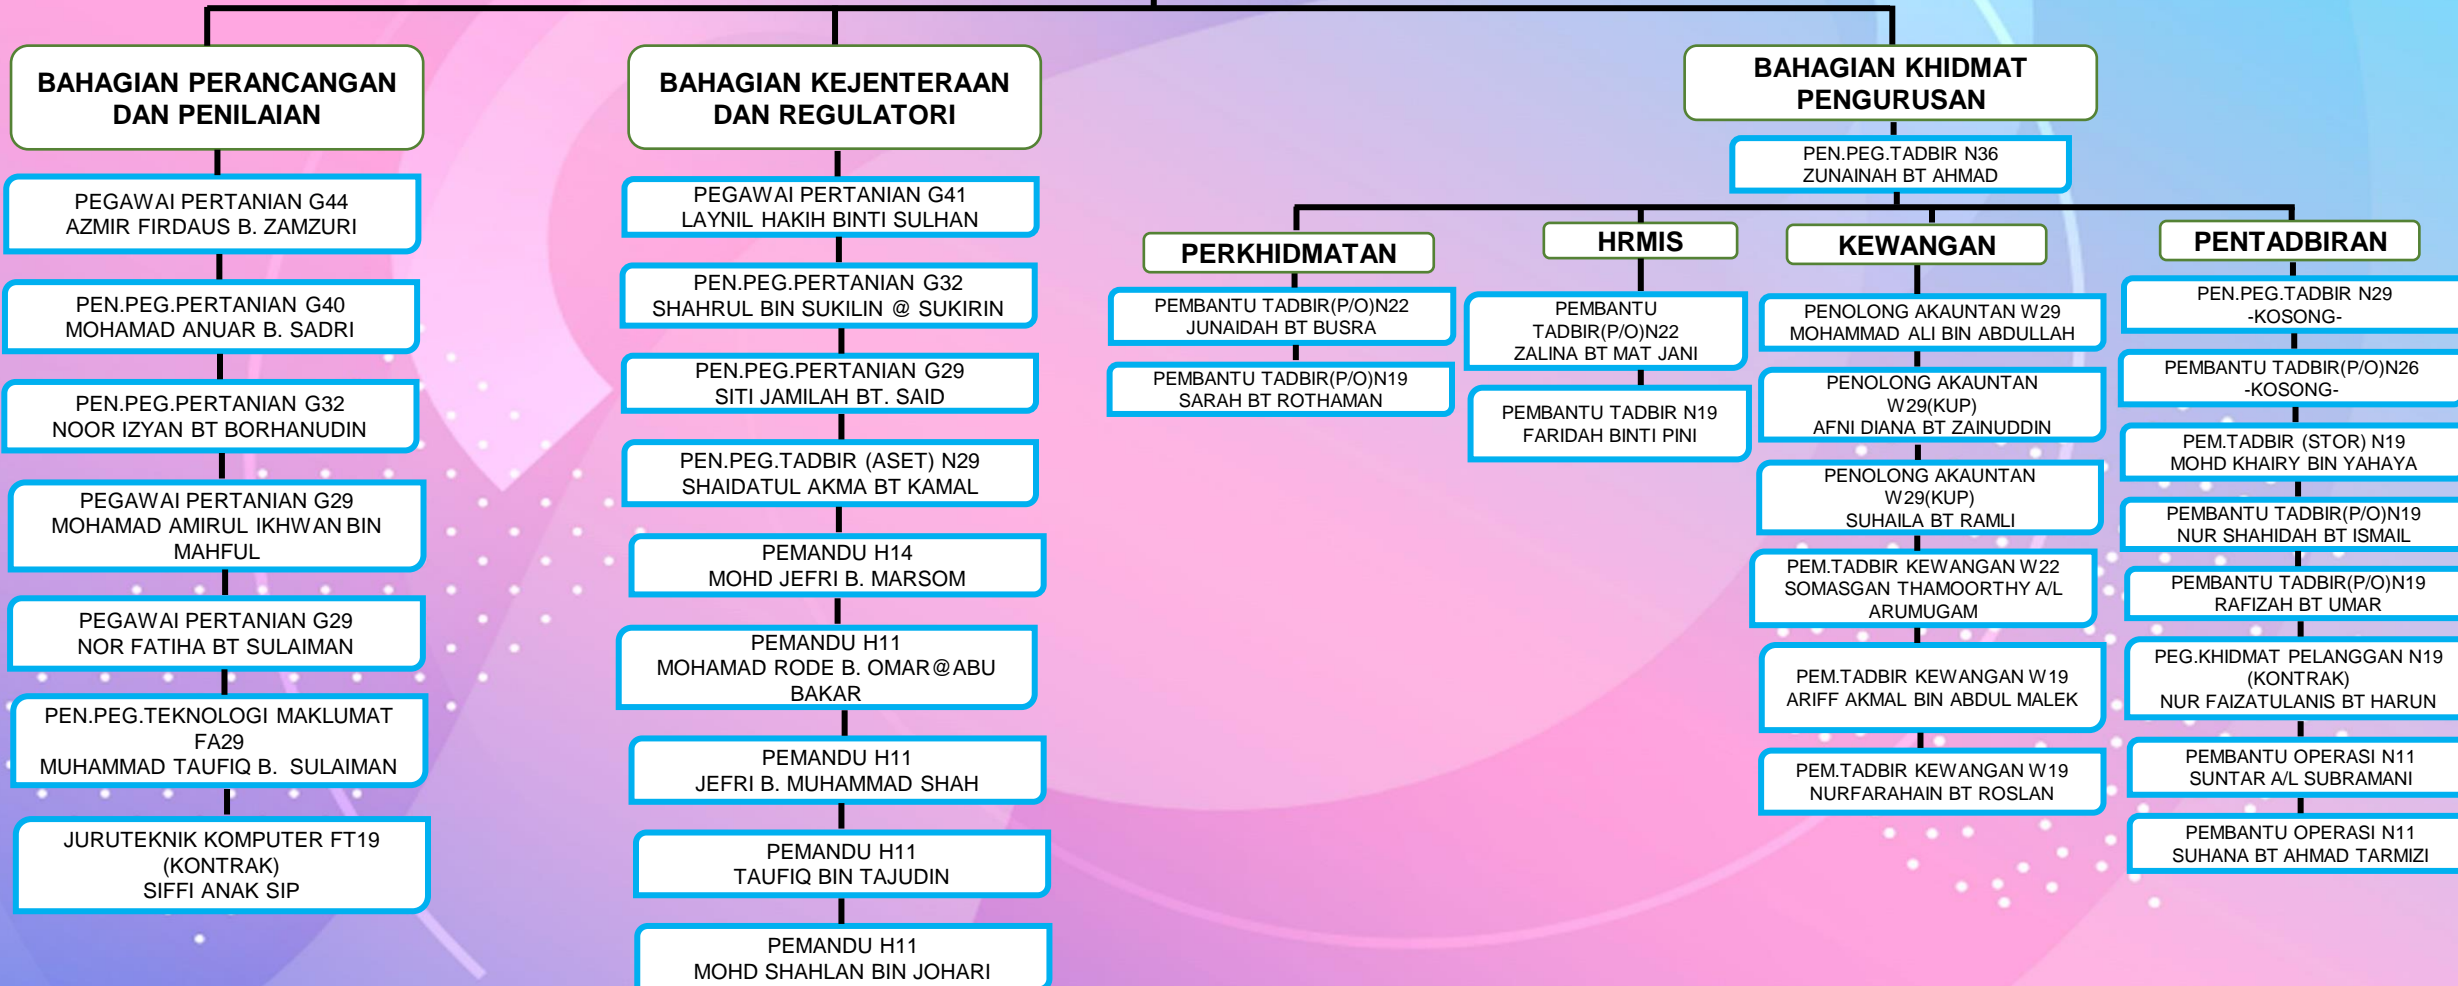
BAHAGIAN PERANCANGAN DAN PENILAIAN

PEGAWAI PERTANIAN G44
AZMIR FIRDAUS B. ZAMZURI

PEN.PEG.PERTANIAN G40
MOHAMAD ANUAR B. SADRI

PEN.PEG.PERTANIAN G32
NOOR IZYAN BT BORHANUDIN

PEGAWAI PERTANIAN G29
MOHAMAD AMIRUL IKHWAN BIN MAHFUL

PEGAWAI PERTANIAN G29
NOR FATIHA BT SULAIMAN

PEN.PEG.TEKNOLOGI MAKLUMAT FA29
MUHAMMAD TAUFIQ B. SULAIMAN

JURUTEKNIK KOMPUTER FT19 (KONTRAK)
SIFFI ANAK SIP

BAHAGIAN KEJENTERAAN DAN REGULATORI

PEGAWAI PERTANIAN G41
LAYNIL HAKIH BINTI SULHAN

PEN.PEG.PERTANIAN G32
SHAHRUL BIN SUKILIN @ SUKIRIN

PEN.PEG.PERTANIAN G29
SITI JAMILAH BT. SAID

PEN.PEG.TADBIR (ASET) N29
SHAIDATUL AKMA BT KAMAL

PEMANDU H14
MOHD JEFRI B. MARSOM

PEMANDU H11
MOHAMAD RODE B. OMAR@ABU BAKAR

PEMANDU H11
JEFRI B. MUHAMMAD SHAH

PEMANDU H11
TAUFIQ BIN TAJUDIN

PEMANDU H11
MOHD SHAHLAN BIN JOHARI

BAHAGIAN KHIDMAT PENGURUSAN

PEN.PEG.TADBIR N36
ZUNAINAH BT AHMAD

PERKHIDMATAN

PEMBANTU TADBIR(P/O)N22
JUNAIDAH BT BUSRA

PEMBANTU TADBIR(P/O)N19
SARAH BT ROTHAMAN

HRMIS

PEMBANTU TADBIR(P/O)N22
ZALINA BT MAT JANI

PEMBANTU TADBIR N19
FARIDAH BINTI PINI

KEWANGAN

PENOLONG AKAUNTAN W29
MOHAMMAD ALI BIN ABDULLAH

PENOLONG AKAUNTAN W29(KUP)
AFNI DIANA BT ZAINUDDIN

PENOLONG AKAUNTAN W29(KUP)
SUHAILA BT RAMLI

PEM.TADBIR KEWANGAN W22
SOMASGAN THAMOORTHY A/L ARUMUGAM

PEM.TADBIR KEWANGAN W19
ARIFF AKMAL BIN ABDUL MALEK

PEM.TADBIR KEWANGAN W19
NURFARAHAIN BT ROSLAN

PENTADBIRAN

PEN.PEG.TADBIR N29
-KOSONG-

PEMBANTU TADBIR(P/O)N26
-KOSONG-

PEM.TADBIR (STOR) N19
MOHD KHAIRY BIN YAHAYA

PEMBANTU TADBIR(P/O)N19
NUR SHAHIDAH BT ISMAIL

PEMBANTU TADBIR(P/O)N19
RAFIZAH BT UMAR

PEG.KHIDMAT PELANGGAN N19 (KONTRAK)
NUR FAIZATULANIS BT HARUN

PEMBANTU OPERASI N11
SUNTAR A/L SUBRAMANI

PEMBANTU OPERASI N11
SUHANA BT AHMAD TARMIZI